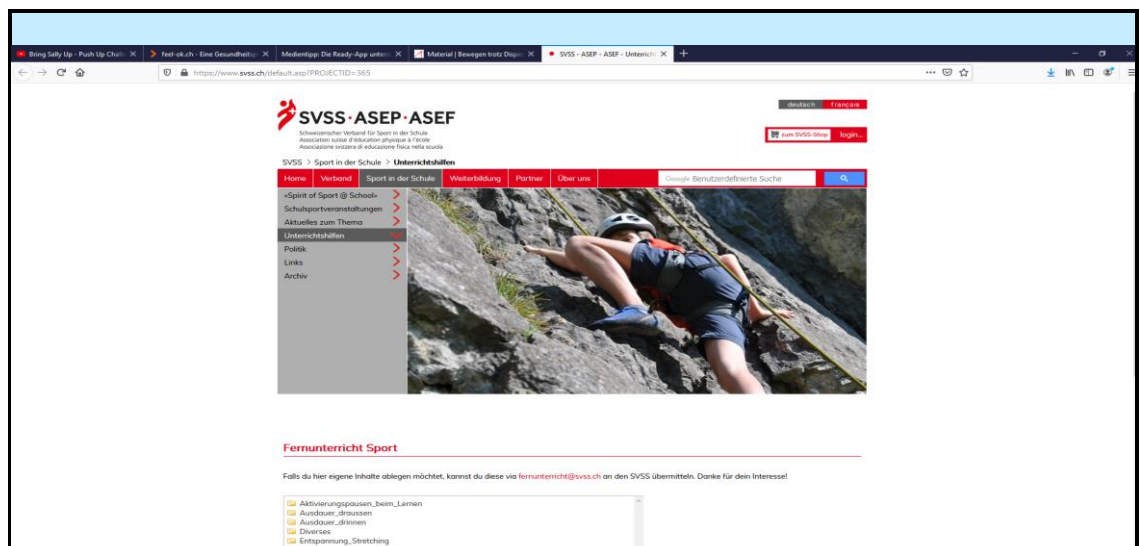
Bring Sally Up - Push Up Chall ✕ | feel-ok.ch - Eine Gesundheitsp ✕ | Medientipp: Die Ready-App unter ✕ | Material | Bewegen trotz Dispe ✕ | SVSS – ASEP – ASEF – Unterricht ✕ | +

https://www.svss.ch/default.asp?PROJECTID=365

deutsch | français

SVSS·ASEP·ASEF
Schweizerischer Verband für Sport in der Schule
Association suisse d'éducation physique à l'école
Associazione svizzera di educazione fisica nella scuola

zum SVSS-Shop | login...

SVSS > Sport in der Schule > Unterrichtshilfen

Home | Verband | Sport in der Schule | Weiterbildung | Partner | Über uns | Google Benutzerdefinierte Suche

«Spirit of Sport @ School»
Schulsportveranstaltungen
Aktuelles zum Thema
Unterrichtshilfen
Politik
Links
Archiv

Fernunterricht Sport

Falls du hier eigene Inhalte ablegen möchtest, kannst du diese via fernunterricht@svss.ch an den SVSS übermitteln. Danke für dein Interesse!

Aktivierungspausen_beim_Lernen
Ausdauer_draussen
Ausdauer_drinnen
Diverses
Entspannung_Stretching